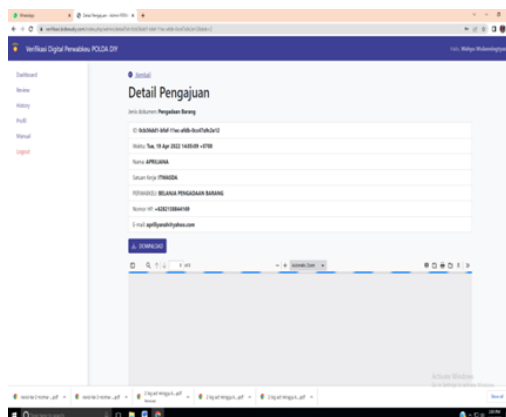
Verifikasi Digital Perwabkeu POLDA DIY

Halo, Wahyu Widaningtyas

Dashboard
Review
History
Profil
Manual
Logout

Kembali

Detail Pengajuan

Jenis dokumen: Pengadaan Barang

ID: 9cb0464f-bf6f-11ec-a90b-0cc47a0c2e12

Waktu: Tue, 19 Apr 2022 14:05:09 +0700

Nama: APRILIANA

Satuan Kerja: ITWASDA

PERWABKEU: BELANJA PENGADAAN BARANG

Nomor HP: +6282135844169

E-mail: aprilliyanah@yahoo.com

DOWNLOAD

1 of 5

Automatic Zoom

Activate Windows
Go to Settings to activate Windows.

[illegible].pdf
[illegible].pdf
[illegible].pdf
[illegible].pdf
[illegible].pdf
Show all